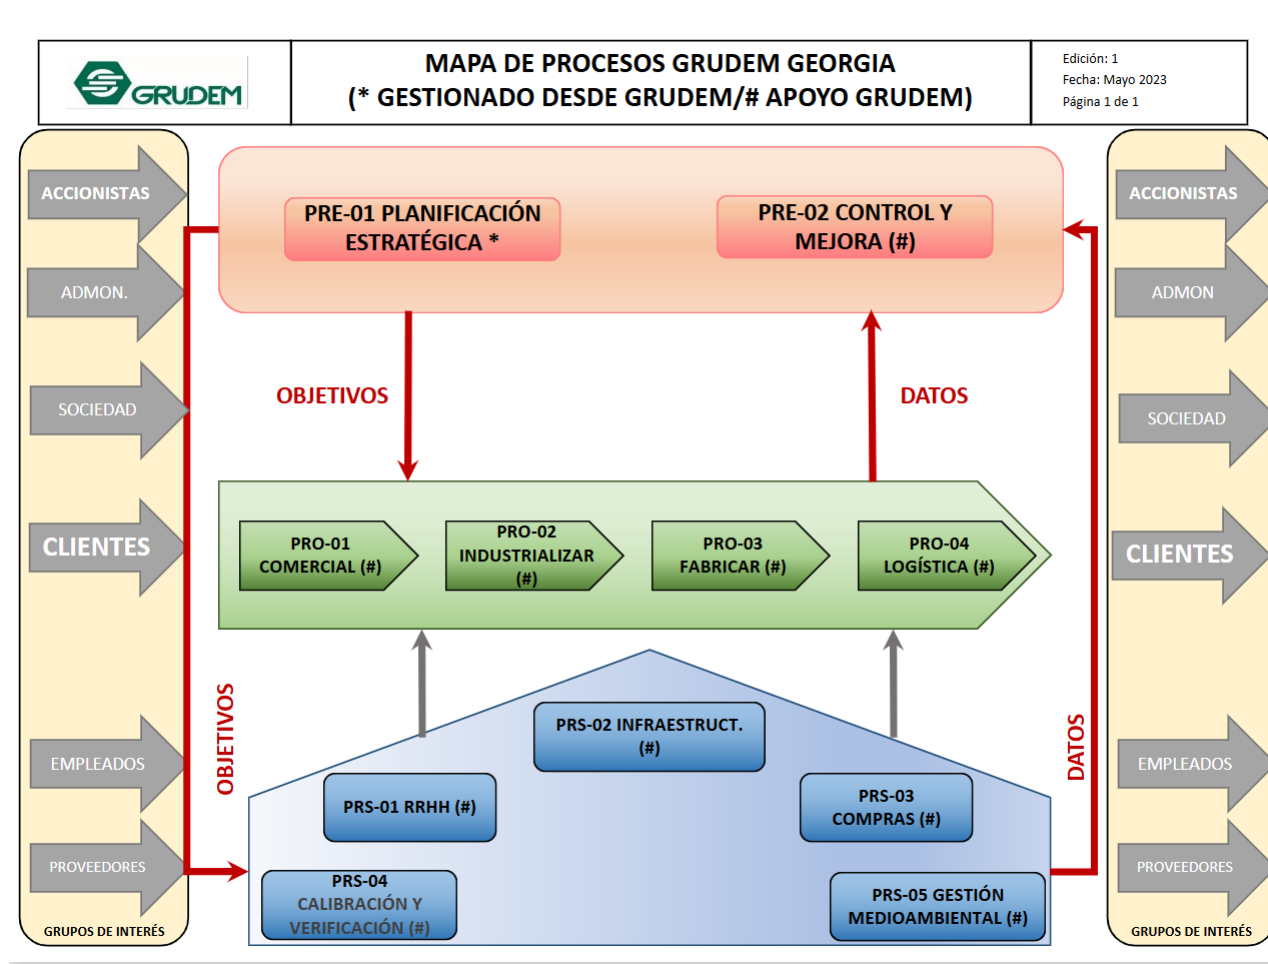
GRUDEM

MAPA DE PROCESOS GRUDEM GEORGIA
(* GESTIONADO DESDE GRUDEM/# APOYO GRUDEM)

Edición: 1
Fecha: Mayo 2023
Página 1 de 1

ACCIONISTAS
ADMON.
SOCIEDAD
CLIENTES
EMPLEADOS
PROVEEDORES
GRUPOS DE INTERÉS

PRE-01 PLANIFICACIÓN ESTRATÉGICA *

PRE-02 CONTROL Y MEJORA (#)

OBJETIVOS

DATOS

PRO-01 COMERCIAL (#)

PRO-02 INDUSTRIALIZAR (#)

PRO-03 FABRICAR (#)

PRO-04 LOGÍSTICA (#)

OBJETIVOS

PRS-02 INFRAESTRUCT. (#)

PRS-01 RRHH (#)

PRS-03 COMPRAS (#)

PRS-04 CALIBRACIÓN Y VERIFICACIÓN (#)

PRS-05 GESTIÓN MEDIOAMBIENTAL (#)

DATOS

ACCIONISTAS
ADMON
SOCIEDAD
CLIENTES
EMPLEADOS
PROVEEDORES
GRUPOS DE INTERÉS